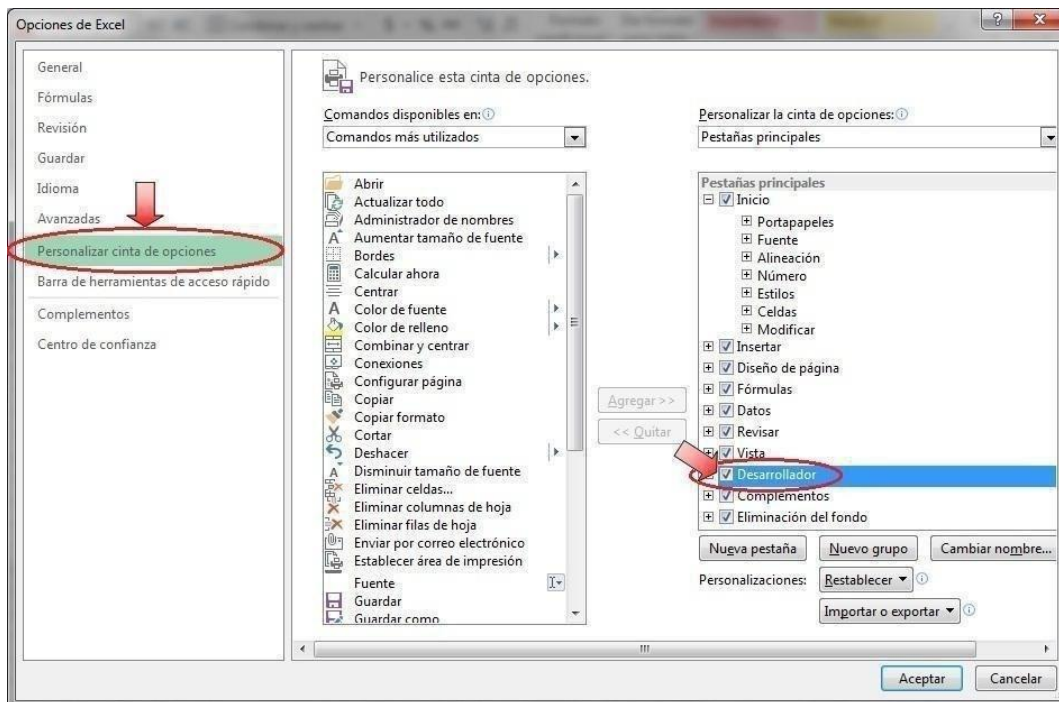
Opciones de Excel

General
Fórmulas
Revisión
Guardar
Idioma
Avanzadas
Personalizar cinta de opciones
Barra de herramientas de acceso rápido
Complementos
Centro de confianza

Personalice esta cinta de opciones.

Comandos disponibles en:
Comandos más utilizados

Abrir
Actualizar todo
Administrador de nombres
Aumentar tamaño de fuente
Bordes
Calcular ahora
Centrar
Color de fuente
Color de relleno
Combinar y centrar
Conexiones
Configurar página
Copiar
Copiar formato
Cortar
Deshacer
Disminuir tamaño de fuente
Eliminar celdas...
Eliminar columnas de hoja
Eliminar filas de hoja
Enviar por correo electrónico
Establecer área de impresión
Fuente
Guardar
Guardar como

Agregar >>
<< Quitar

Personalizar la cinta de opciones:
Pestañas principales

Pestañas principales
Inicio
Portapapeles
Fuente
Alineación
Número
Estilos
Celdas
Modificar
Insertar
Diseño de página
Fórmulas
Datos
Revisar
Vista
Desarrollador
Complementos
Eliminación del fondo

Nueva pestaña
Nuevo grupo
Cambiar nombre...
Personalizaciones:
Restablecer
Importar o exportar

Aceptar
Cancelar